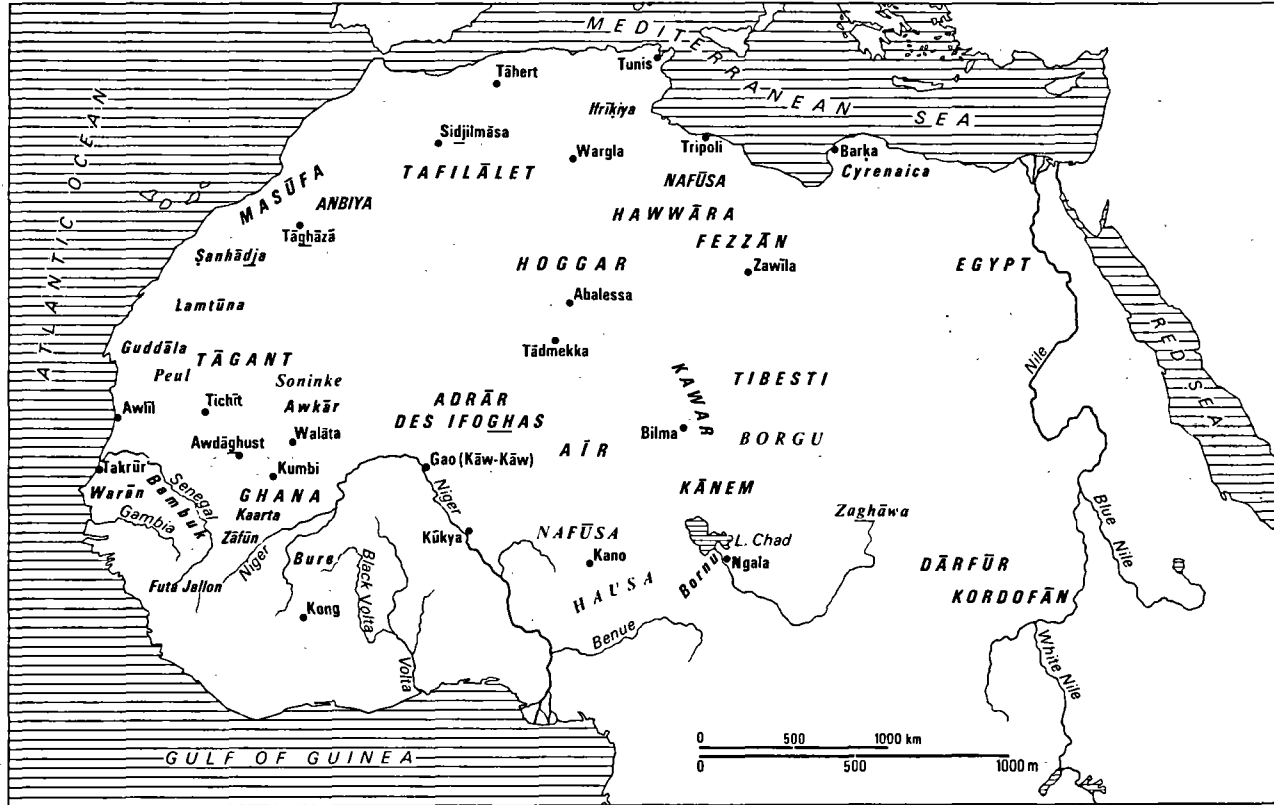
MEDITERRANEAN SEA
ATLANTIC OCEAN
Tāhert
Tunis
Ifrīkiya
Sidjilmāsa
Wargla
Tripoli
Barka
Cyrenaica
MASŪFA
TAFILĀLET
NAFŪSA
ANBIYA
HAWWĀRA
Tāghāzā
FEZZĀN
Ṣanhādja
HOGGAR
Zawīla
EGYPT
Abalessa
Lamtūna
Tādmekka
RED SEA
Guddāla
TĀGANT
Peul
Soninke
KAWAR
TIBESTI
Nile
Awlīl
Tichīt
Awkār
ADRĀR DES IFOGHAS
Awdāghust
Walāta
Bilma
BORGU
Takrūr
Kumbi
Gao (Kāw-Kāw)
AĪR
Warān
Bambuk
Senegal
GHANA
KĀNEM
Gambia
Kaarta
Niger
Zāfūn
Kūkya
NAFŪSA
Zaghāwa
L. Chad
Blue Nile
Kano
Ngala
Bure
Black Volta
Bornu
DĀRFŪR
Futa Jallon
Niger
HAUSA
KORDOFĀN
Kong
Benue
White Nile
Volta
GULF OF GUINEA
0 500 1000 km
0 500 1000 m